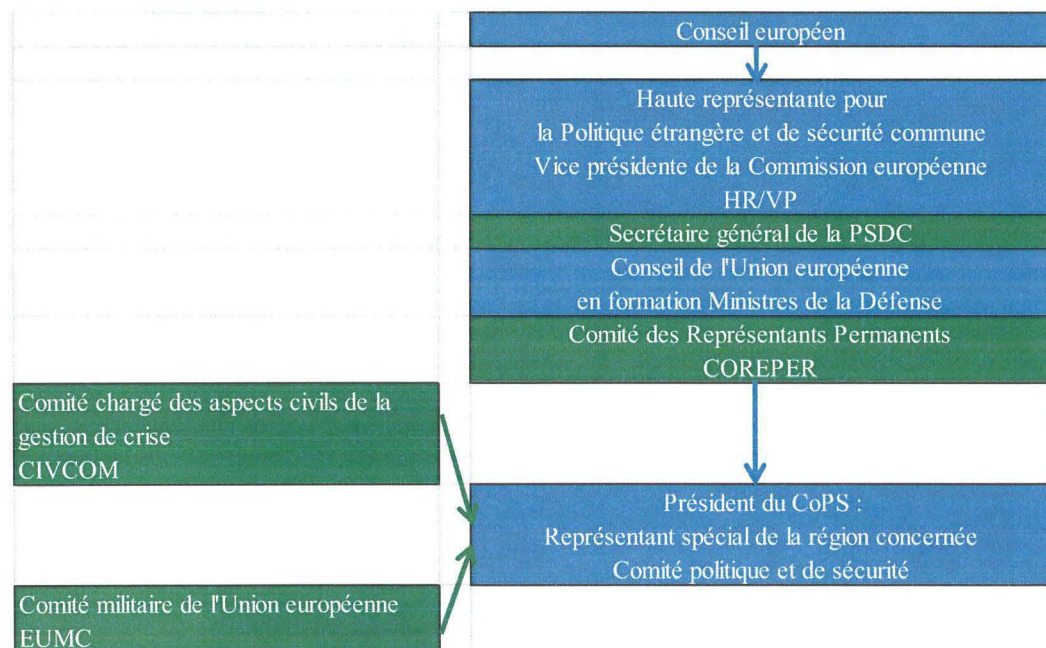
Conseil européen

Haute représentante pour
la Politique étrangère et de sécurité commune
Vice présidente de la Commission européenne
HR/VP

Secrétaire général de la PSDC

Conseil de l'Union européenne
en formation Ministres de la Défense

Comité des Représentants Permanents
COREPER

Comité chargé des aspects civils de la gestion de crise
CIVCOM

Président du CoPS :
Représentant spécial de la région concernée
Comité politique et de sécurité

Comité militaire de l'Union européenne
EUMC